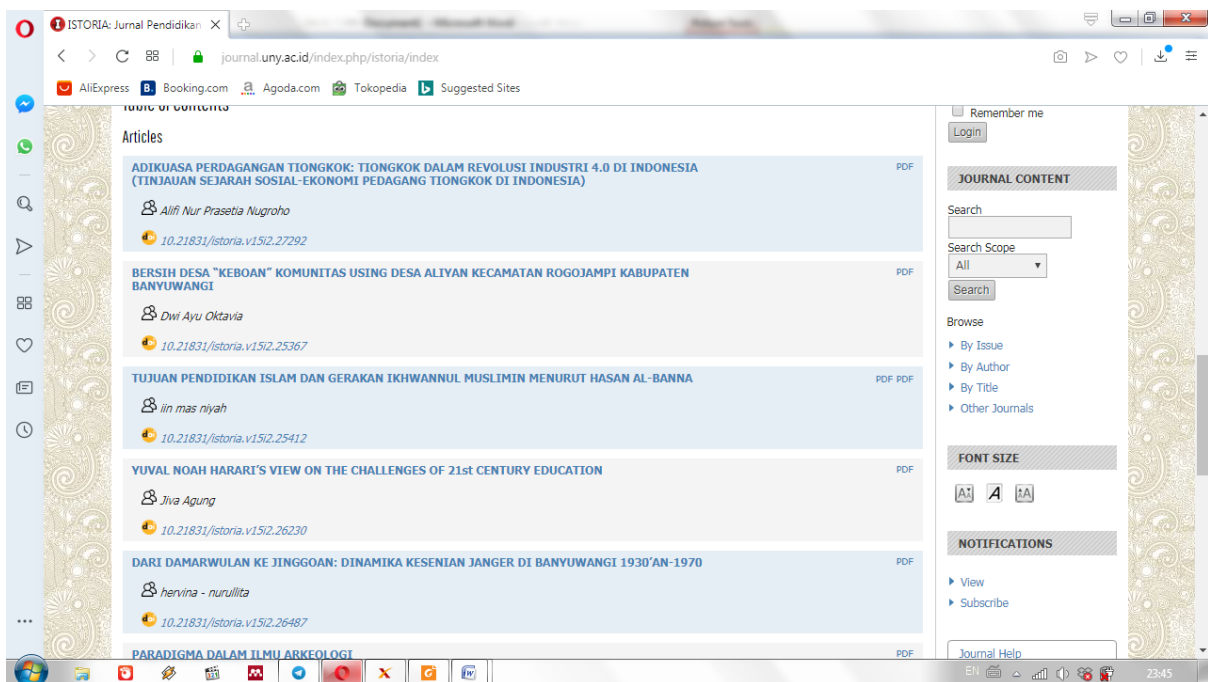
ISTORIA: Jurnal Pendidikan

journal.uny.ac.id/index.php/istoria/index

AliExpress Booking.com Agoda.com Tokopedia Suggested Sites

Table of Contents

Articles

ADIKUASA PERDAGANGAN TIONGKOK: TIONGKOK DALAM REVOLUSI INDUSTRI 4.0 DI INDONESIA (TINJAUAN SEJARAH SOSIAL-EKONOMI PEDAGANG TIONGKOK DI INDONESIA)
PDF
Alifi Nur Prasetia Nugroho
10.21831/istoria.v15i2.27292

BERSIH DESA "KEBOAN" KOMUNITAS USING DESA ALIYAN KECAMATAN ROGOJAMPI KABUPATEN BANYUWANGI
PDF
Dwi Ayu Oktavia
10.21831/istoria.v15i2.25367

TUJUAN PENDIDIKAN ISLAM DAN GERAKAN IKHWANNUL MUSLIMIN MENURUT HASAN AL-BANNA
PDF PDF
iin mas niyah
10.21831/istoria.v15i2.25412

YUVAL NOAH HARARI'S VIEW ON THE CHALLENGES OF 21st CENTURY EDUCATION
PDF
Jiva Agung
10.21831/istoria.v15i2.26230

DARI DAMARWULAN KE JINGGOAN: DINAMIKA KESENIAN JANGER DI BANYUWANGI 1930'AN-1970
PDF
hervina - nurullita
10.21831/istoria.v15i2.26487

PARADIGMA DALAM ILMU ARKEOLOGI
PDF

Remember me
Login

JOURNAL CONTENT
Search
Search Scope
All
Search
Browse
By Issue
By Author
By Title
Other Journals

FONT SIZE

NOTIFICATIONS
View
Subscribe

Journal Help

EN 23:45